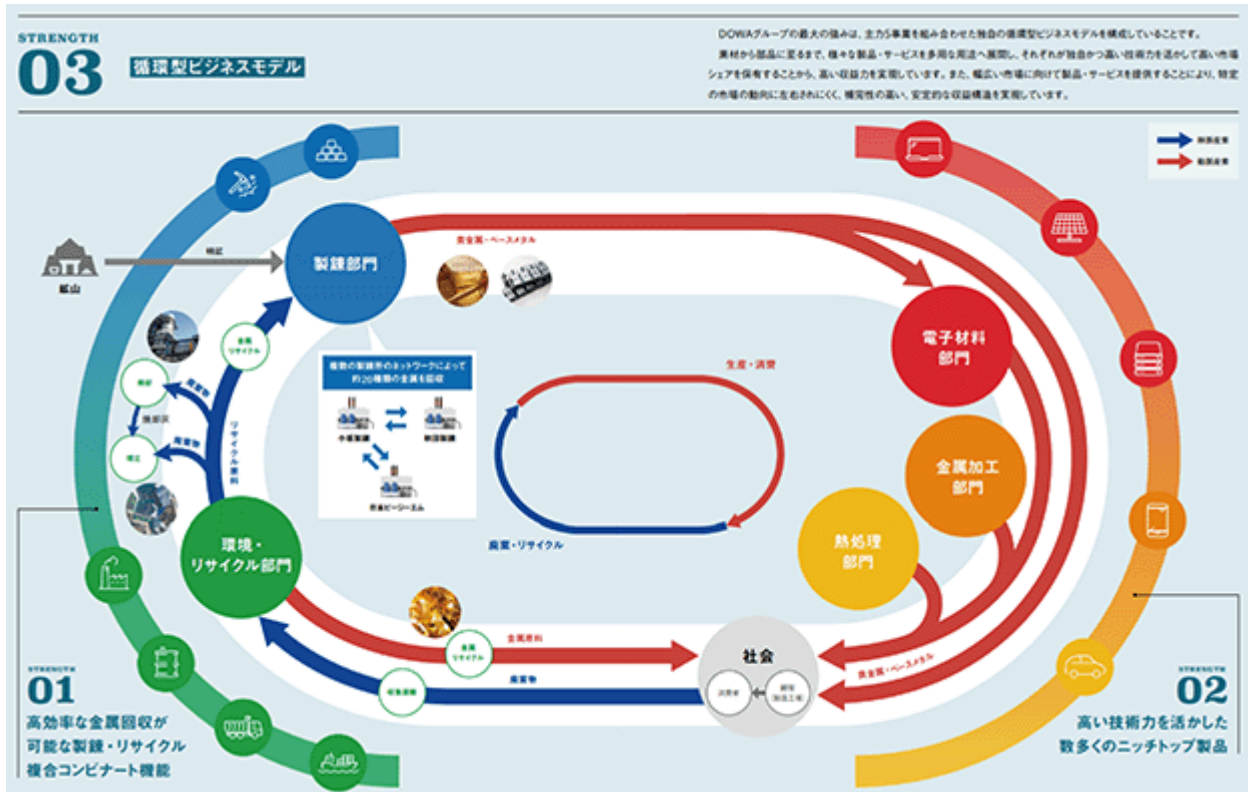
STRENGTH
03
循環型ビジネスモデル

DOWAグループの最大の強みは、主力5事業を組み合わせた独自の循環型ビジネスモデルを構成していることです。
素材から部品に至るまで、様々な製品・サービスを多用な用途へ展開し、それぞれが独自かつ高い技術力を活かして高い市場シェアを保有することから、高い収益力を実現しています。また、幅広い市場に向けて製品・サービスを提供することにより、特定の市場の動向に左右されにくく、補完性の高い、安定的な収益構造を実現しています。

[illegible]
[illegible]

鉱山
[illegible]
製錬部門
貴金属・ベースメタル
電子材料部門
金属加工部門
熱処理部門
金属リサイクル
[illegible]
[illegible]
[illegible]
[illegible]
リサイクル原料
複数の製錬所のネットワークによって約20種類の金属を回収
小坂製錬
秋田製錬
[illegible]
生産・消費
廃棄・リサイクル
環境・リサイクル部門
金属リサイクル
金属原料
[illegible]
廃棄物
社会
消費者
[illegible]
貴金属・ベースメタル

STRENGTH
01
高効率な金属回収が可能な製錬・リサイクル複合コンビナート機能

STRENGTH
02
高い技術力を活かした数多くのニッチトップ製品